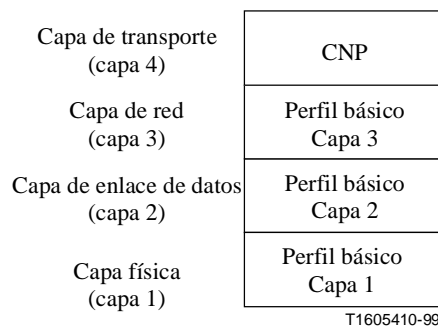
| | |
|---|---|
| Capa de transporte (capa 4) | CNP |
| Capa de red (capa 3) | Perfil básico Capa 3 |
| Capa de enlace de datos (capa 2) | Perfil básico Capa 2 |
| Capa física (capa 1) | Perfil básico Capa 1 |

T1605410-99